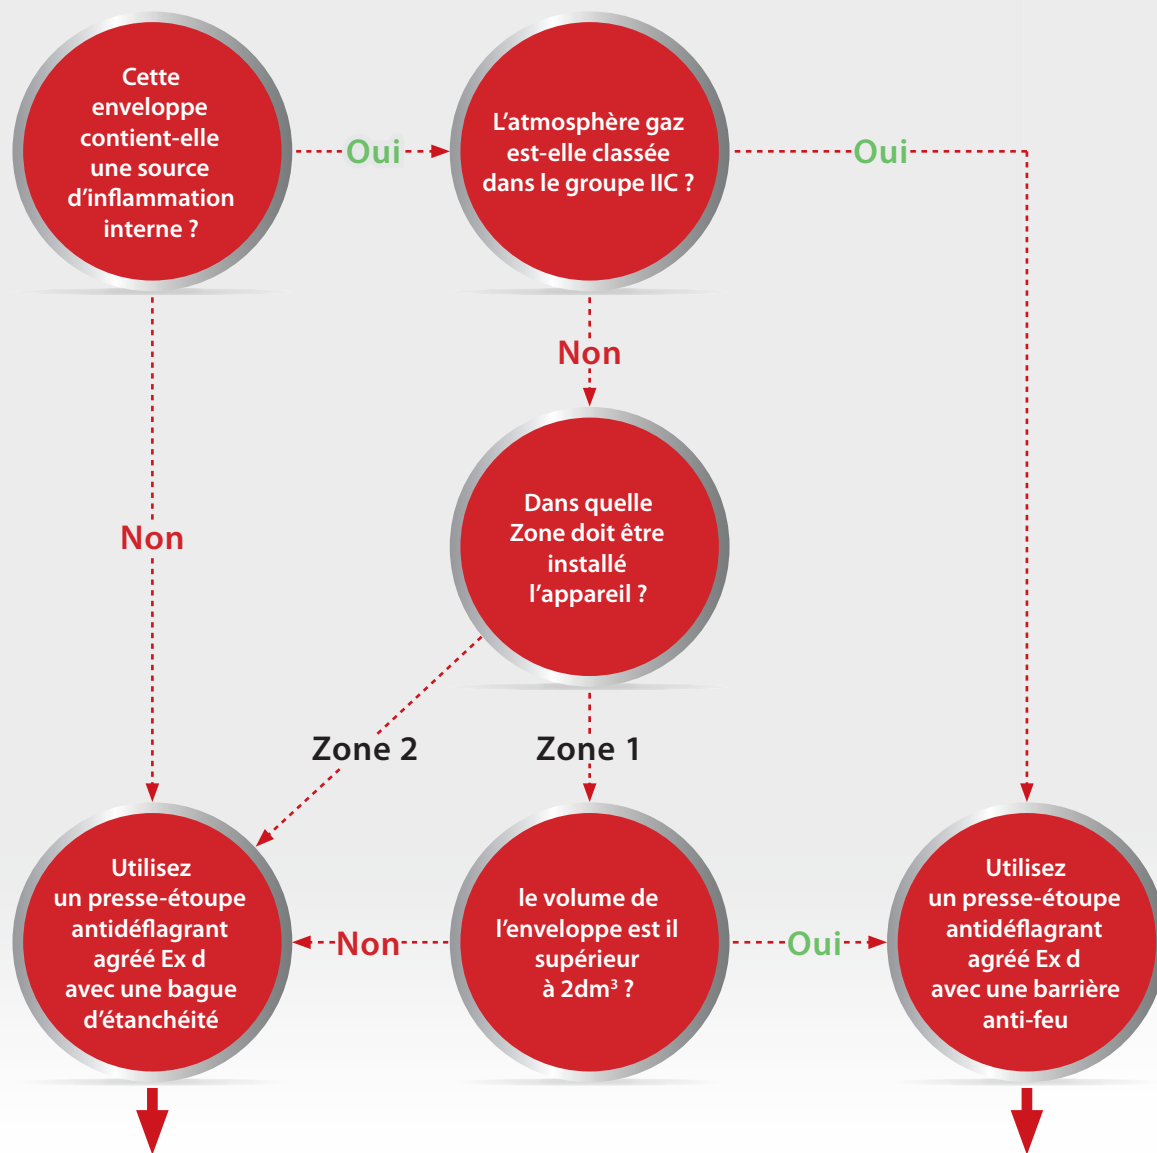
Cette enveloppe contient-elle une source d'inflammation interne ?

Oui

L'atmosphère gaz est-elle classée dans le groupe IIC ?

Oui

Non

Non

Dans quelle Zone doit être installé l'appareil ?

Zone 2

Zone 1

Utilisez un presse-étoupe antidéflagrant agréé Ex d avec une bague d'étanchéité

Non

le volume de l'enveloppe est il supérieur à 2dm$^3$ ?

Oui

Utilisez un presse-étoupe antidéflagrant agréé Ex d avec une barrière anti-feu